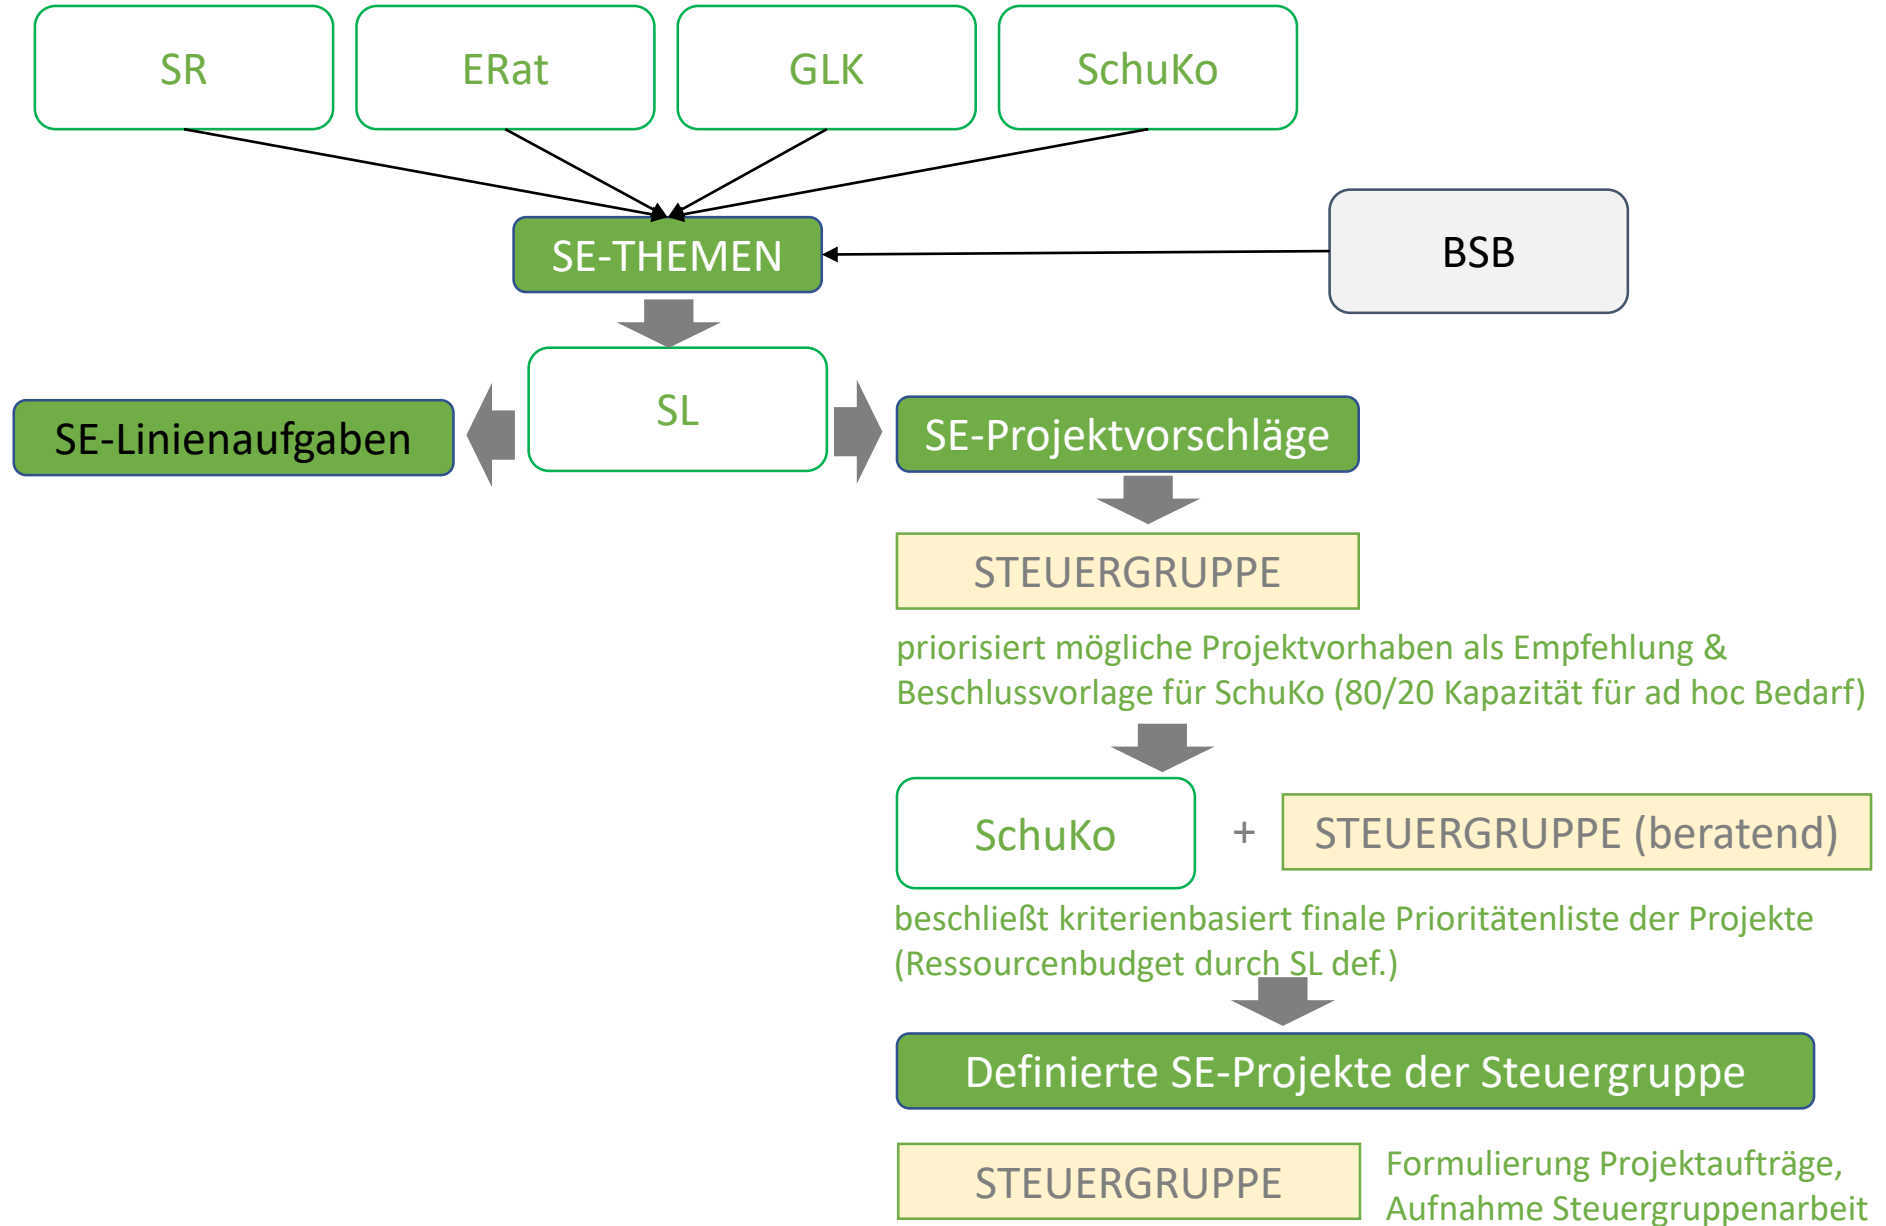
SR

ERat

GLK

SchuKo

SE-THEMEN

BSB

SL

SE-Linienaufgaben

SE-Projektvorschläge

STEUERGRUPPE

priorisiert mögliche Projektvorhaben als Empfehlung & Beschlussvorlage für SchuKo (80/20 Kapazität für ad hoc Bedarf)

SchuKo

+

STEUERGRUPPE (beratend)

beschließt kriterienbasiert finale Prioritätenliste der Projekte (Ressourcenbudget durch SL def.)

Definierte SE-Projekte der Steuergruppe

STEUERGRUPPE

Formulierung Projektaufträge, Aufnahme Steuergruppenarbeit